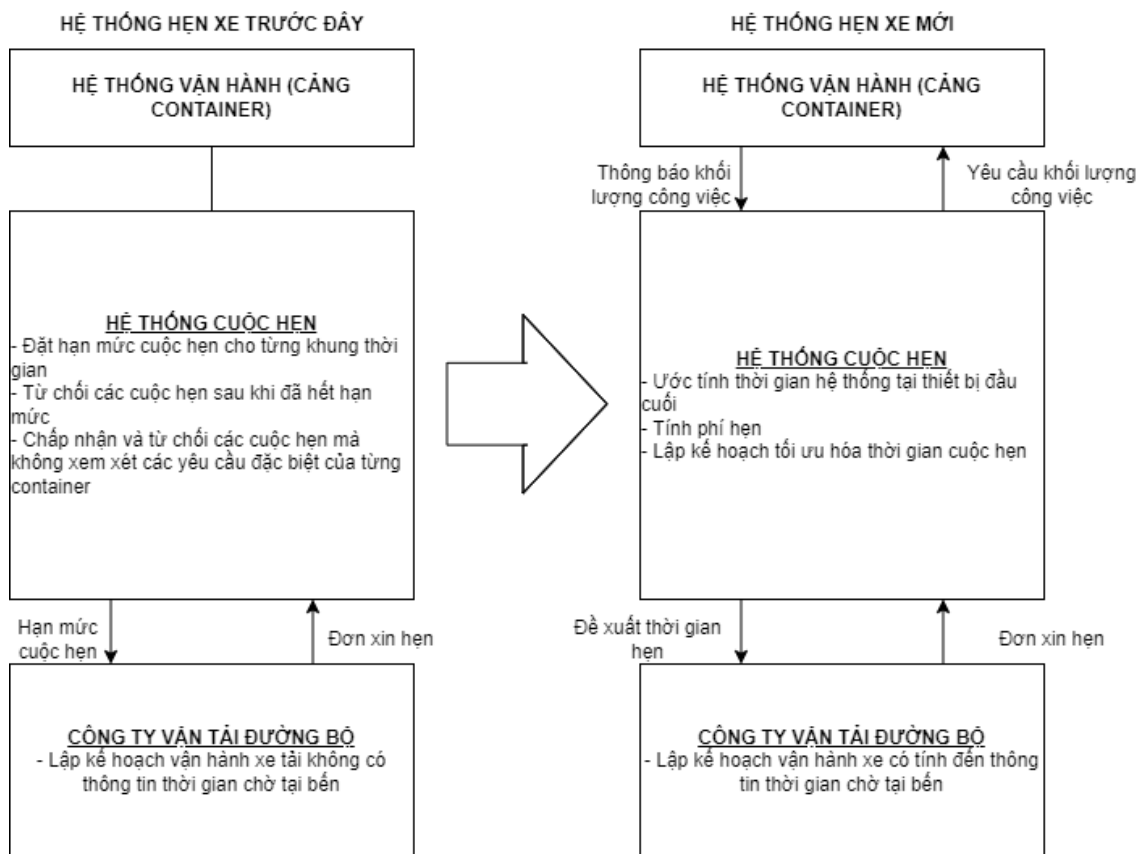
HỆ THỐNG HẸN XE TRƯỚC ĐÂY

HỆ THỐNG VẬN HÀNH (CẢNG CONTAINER)

HỆ THỐNG CUỘC HẸN
- Đặt hạn mức cuộc hẹn cho từng khung thời gian
- Từ chối các cuộc hẹn sau khi đã hết hạn mức
- Chấp nhận và từ chối các cuộc hẹn mà không xem xét các yêu cầu đặc biệt của từng container

Hạn mức cuộc hẹn

Đơn xin hẹn

CÔNG TY VẬN TẢI ĐƯỜNG BỘ
- Lập kế hoạch vận hành xe tải không có thông tin thời gian chờ tại bến

HỆ THỐNG HẸN XE MỚI

HỆ THỐNG VẬN HÀNH (CẢNG CONTAINER)

Thông báo khối lượng công việc

Yêu cầu khối lượng công việc

HỆ THỐNG CUỘC HẸN
- Ước tính thời gian hệ thống tại thiết bị đầu cuối
- Tính phí hẹn
- Lập kế hoạch tối ưu hóa thời gian cuộc hẹn

Đề xuất thời gian hẹn

Đơn xin hẹn

CÔNG TY VẬN TẢI ĐƯỜNG BỘ
- Lập kế hoạch vận hành xe có tính đến thông tin thời gian chờ tại bến